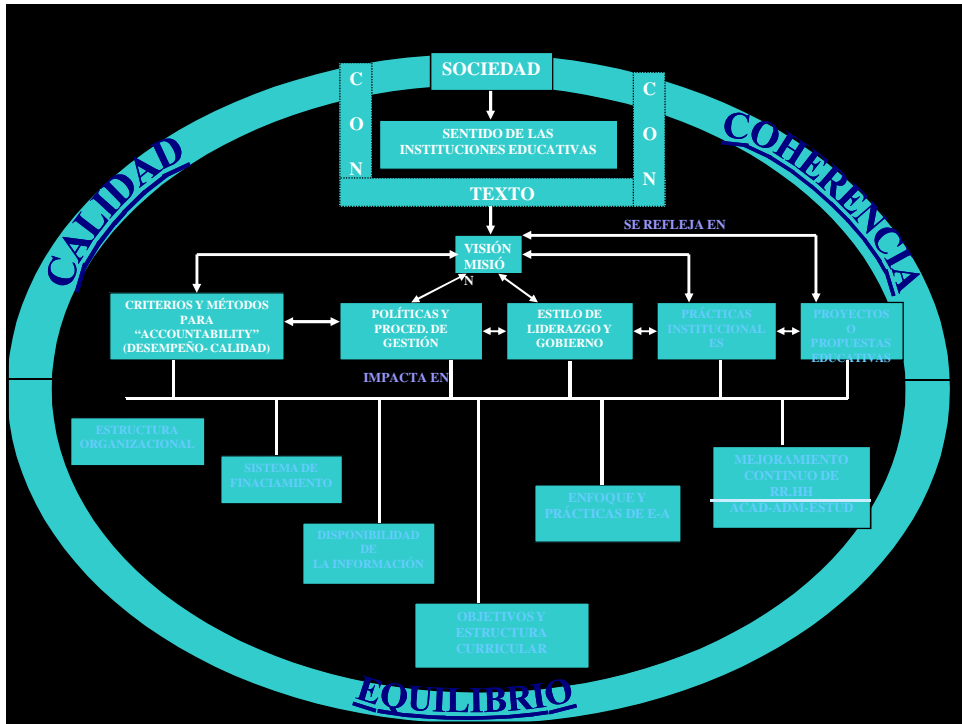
CALIDAD

COHERENCIA

C
O
N

SOCIEDAD

SENTIDO DE LAS INSTITUCIONES EDUCATIVAS

C
O
N

TEXTO

SE REFLEJA EN

VISIÓN MISIÓ N

CRITERIOS Y MÉTODOS PARA "ACCOUNTABILITY" (DESEMPEÑO- CALIDAD)

POLÍTICAS Y PROCED. DE GESTIÓN

ESTILO DE LIDERAZGO Y GOBIERNO

PRÁCTICAS INSTITUCIONAL ES

PROYECTOS O PROPUESTAS EDUCATIVAS

IMPACTA EN

ESTRUCTURA ORGANIZACIONAL

SISTEMA DE FINACIAMIENTO

DISPONIBILIDAD DE LA INFORMACIÓN

OBJETIVOS Y ESTRUCTURA CURRICULAR

ENFOQUE Y PRÁCTICAS DE E-A

MEJORAMIENTO CONTINUO DE RR.HH ACAD-ADM-ESTUD

EQUILIBRIO